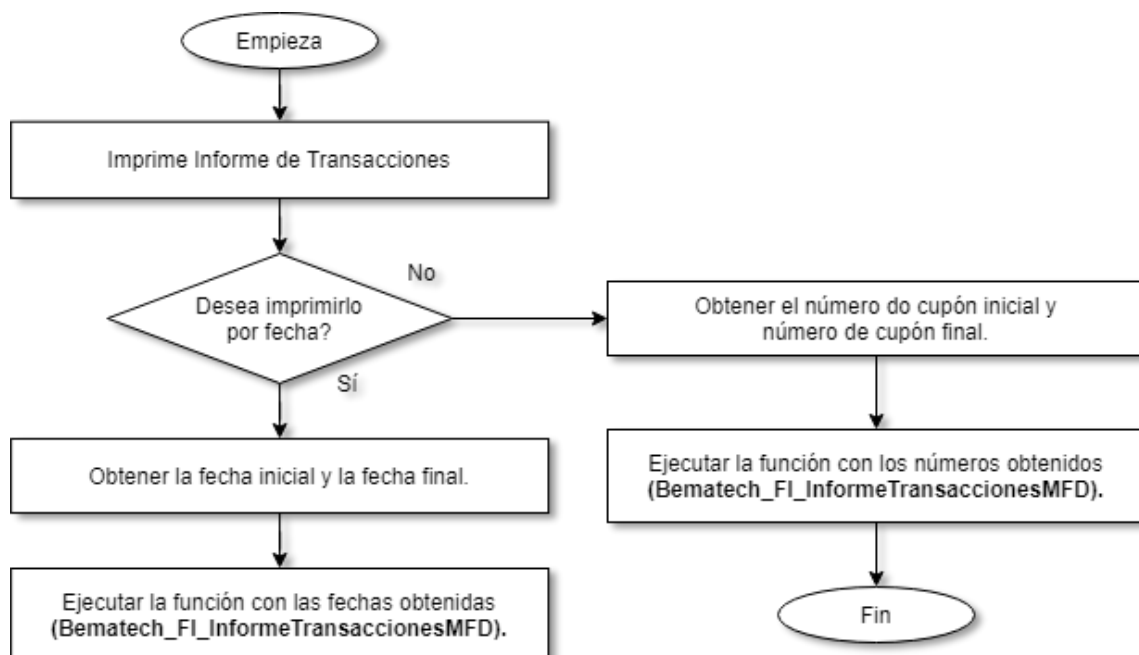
Empieza

Imprime Informe de Transacciones

Desea imprimirlo por fecha?

No

Sí

Obtener el número do cupón inicial y número de cupón final.

Ejecutar la función con los números obtenidos (Bematech_FI_InformeTransaccionesMFD).

Fin

Obtener la fecha inicial y la fecha final.

Ejecutar la función con las fechas obtenidas (Bematech_FI_InformeTransaccionesMFD).